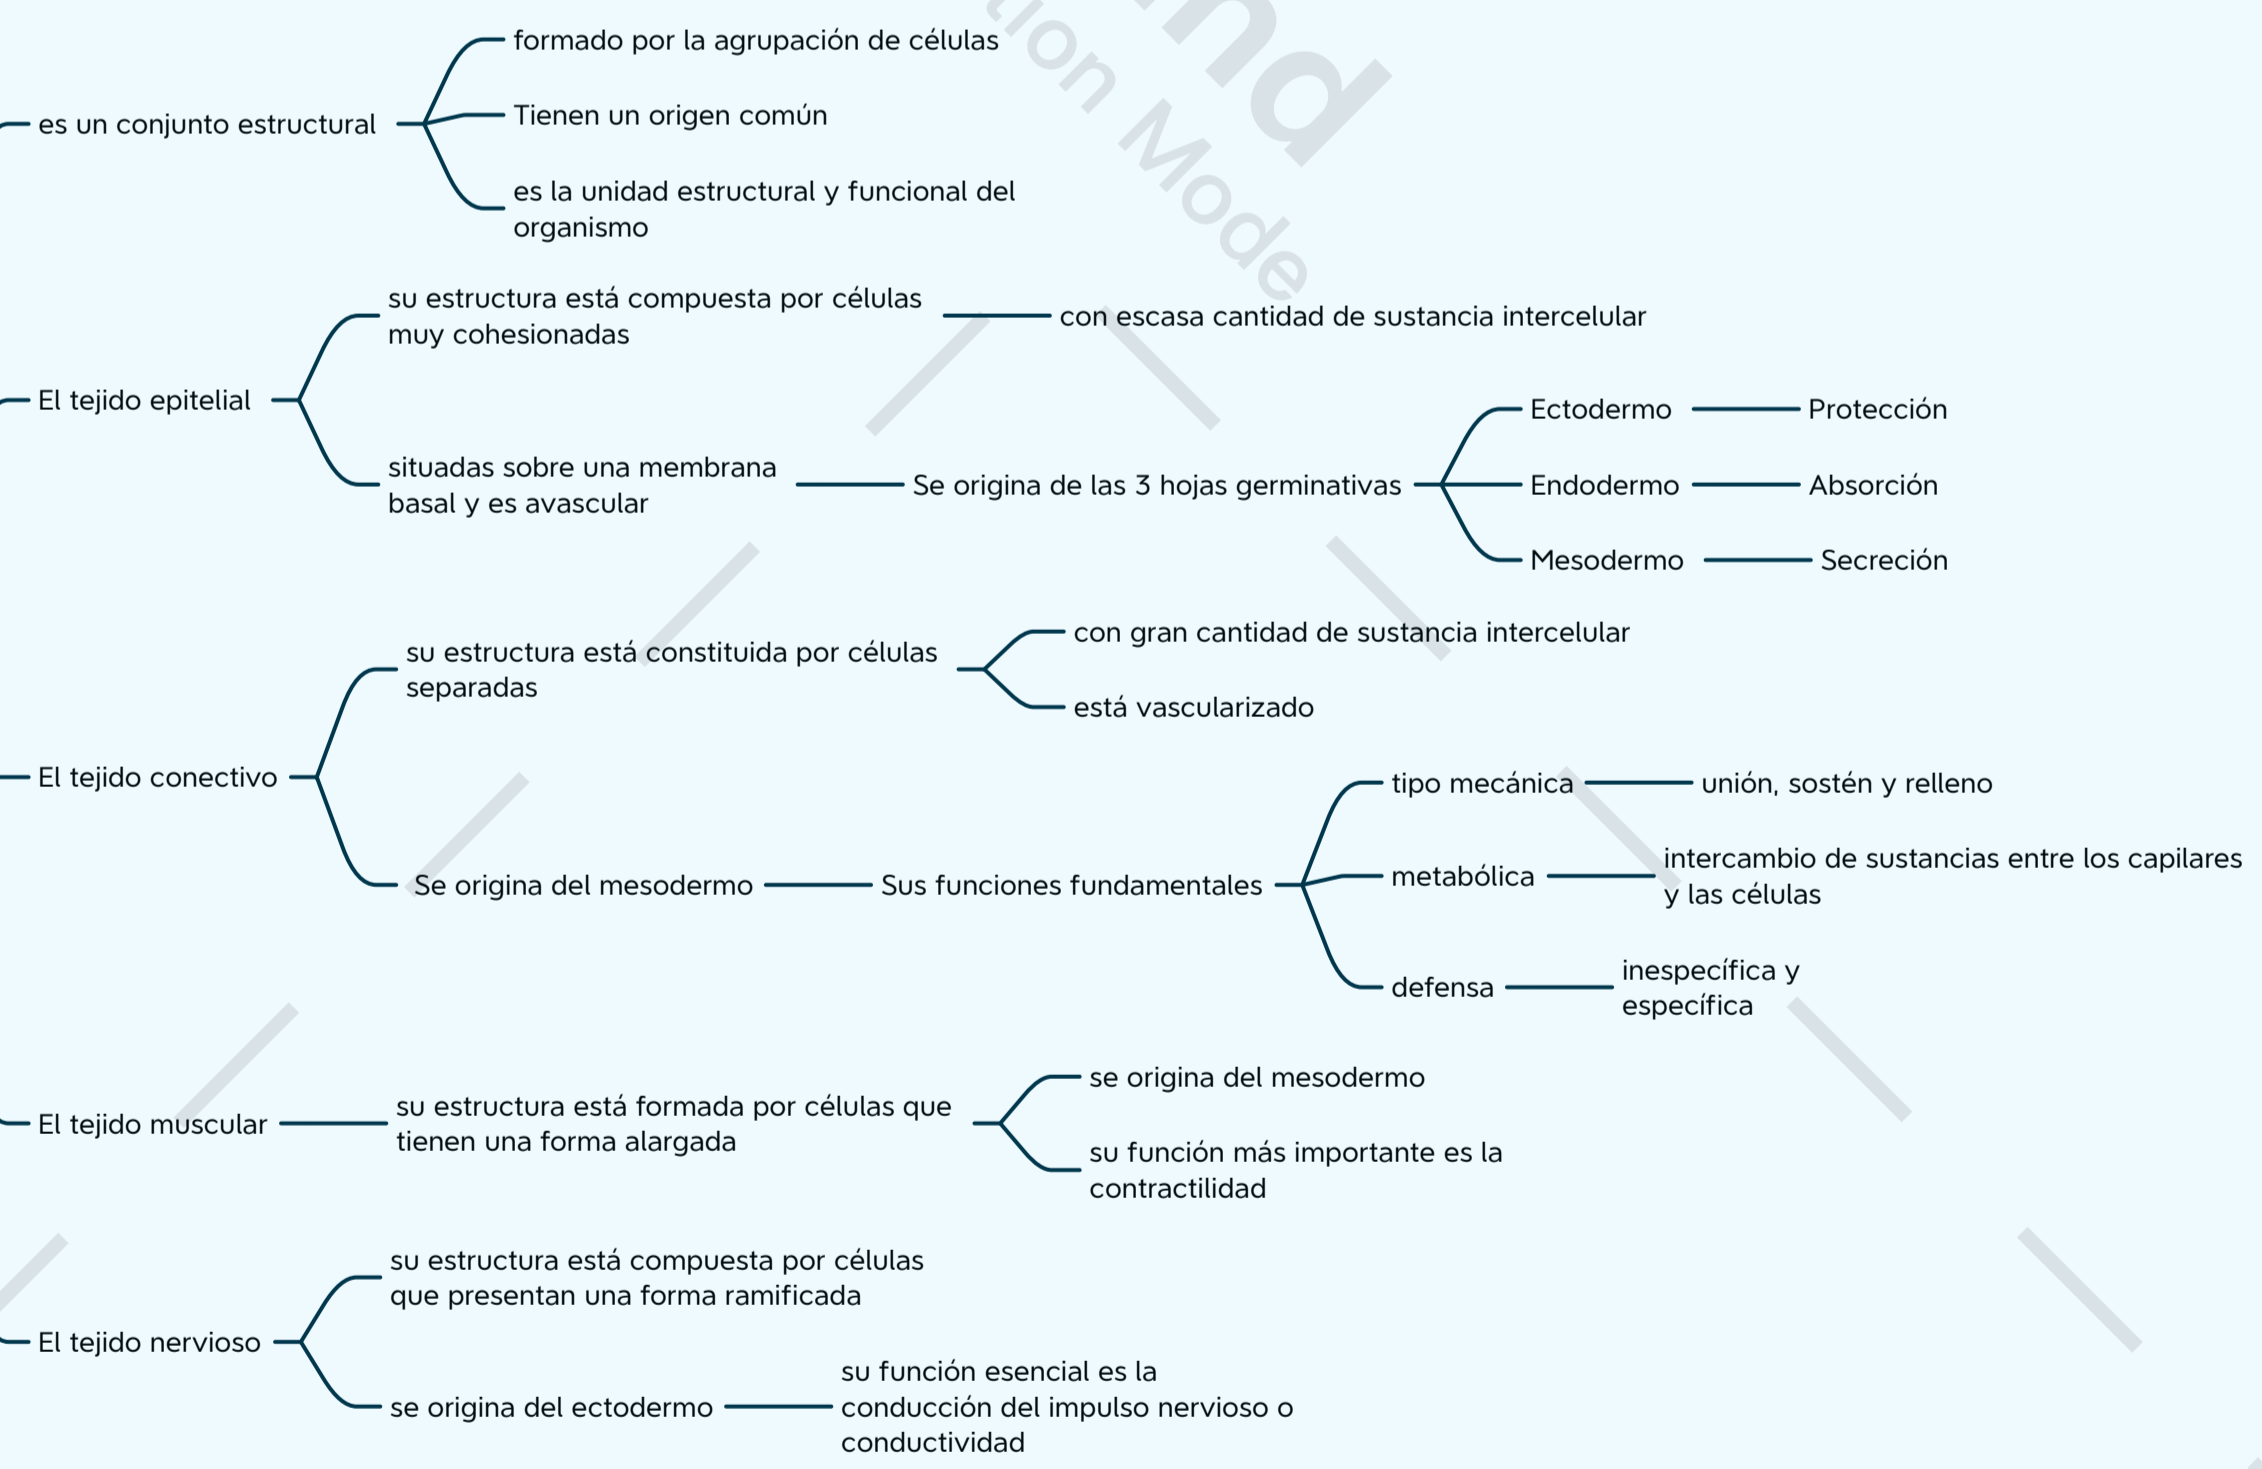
es un conjunto estructural

formado por la agrupación de células

Tienen un origen común

es la unidad estructural y funcional del organismo

El tejido epitelial

su estructura está compuesta por células muy cohesionadas

con escasa cantidad de sustancia intercelular

situadas sobre una membrana basal y es avascular

Se origina de las 3 hojas germinativas

Ectodermo

Protección

Endodermo

Absorción

Mesodermo

Secreción

El tejido conectivo

su estructura está constituida por células separadas

con gran cantidad de sustancia intercelular

está vascularizado

Se origina del mesodermo

Sus funciones fundamentales

tipo mecánica

unión, sostén y relleno

metabólica

intercambio de sustancias entre los capilares y las células

defensa

inespecífica y específica

El tejido muscular

su estructura está formada por células que tienen una forma alargada

se origina del mesodermo

su función más importante es la contractilidad

El tejido nervioso

su estructura está compuesta por células que presentan una forma ramificada

se origina del ectodermo

su función esencial es la conducción del impulso nervioso o conductividad

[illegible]tion Mode